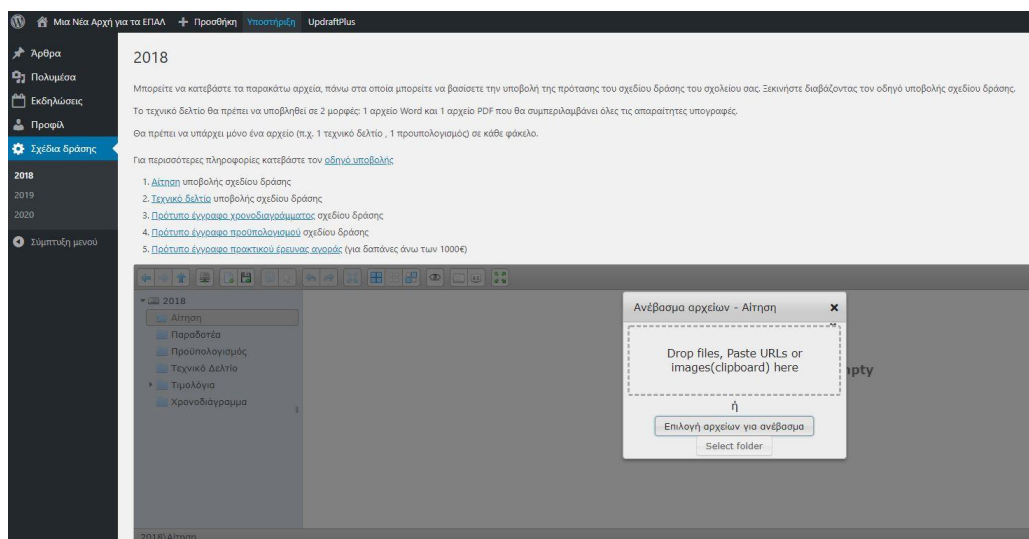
Μια Νέα Αρχή για τα ΕΠΑΛ + Προσθήκη Υποστήριξη UpdraftPlus

Άρθρα
Πολυμέσα
Εκδηλώσεις
Προφίλ
Σχέδια δράσης
2018
2019
2020
Σύμπτυξη μενού

2018

Μπορείτε να κατεβάστε τα παρακάτω αρχεία, πάνω στα οποία μπορείτε να βασίσετε την υποβολή της πρότασης του σχεδίου δράσης του σχολείου σας. Ξεκινήστε διαβάζοντας τον οδηγό υποβολής σχεδίου δράσης.

Το τεχνικό δελτίο θα πρέπει να υποβληθεί σε 2 μορφές: 1 αρχείο Word και 1 αρχείο PDF που θα συμπεριλαμβάνει όλες τις απαραίτητες υπογραφές.

Θα πρέπει να υπάρχει μόνο ένα αρχείο (π.χ. 1 τεχνικό δελτίο , 1 προυπολογισμό) σε κάθε φάκελο.

Για περισσότερες πληροφορίες κατεβάστε τον οδηγό υποβολής

1. Αίτηση υποβολής σχεδίου δράσης
2. Τεχνικό δελτίο υποβολής σχεδίου δράσης
3. Πρότυπο έγγραφο χρονοδιαγράμματος σχεδίου δράσης
4. Πρότυπο έγγραφο προϋπολογισμού σχεδίου δράσης
5. Πρότυπο έγγραφο πρακτικού έρευνας αγοράς (για δαπάνες άνω των 1000€)

2018
Αίτηση
Παραδοτέα
Προϋπολογισμός
Τεχνικό Δελτίο
Τιμολόγια
Χρονοδιάγραμμα

Ανέβασμα αρχείων - Αίτηση ×
Drop files, Paste URLs or images(clipboard) here
ή
Επιλογή αρχείων για ανέβασμα
Select folder

npty

2018\Αίτηση